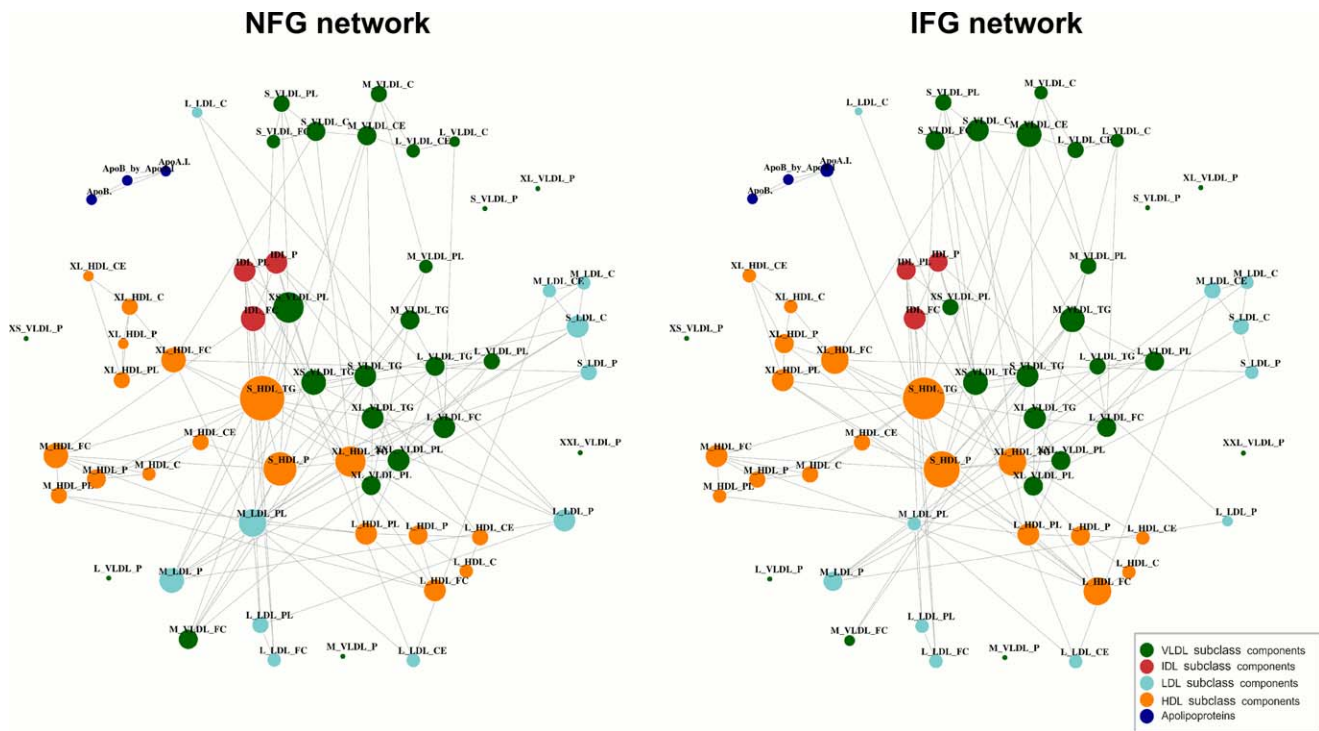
NFG network

L_LDL_C
S_VLDL_PL
M_VLDL_C
S_VLDL_FC
S_VLDL_C
M_VLDL_CE
L_VLDL_CE
L_VLDL_C
ApoB_by_ApoA.I
ApoA.I.
ApoB.
XL_VLDL_P
S_VLDL_P
IDL_P
IDL_PL
M_VLDL_PL
XL_HDL_CE
M_LDL_C
M_LDL_CE
XL_HDL_C
XS_VLDL_PL
S_LDL_C
IDL_FC
M_VLDL_TG
XS_VLDL_P
XL_HDL_P
XL_HDL_FC
L_VLDL_TG
L_VLDL_PL
XS_VLDL_TG
S_VLDL_TG
S_LDL_P
XL_HDL_PL
S_HDL_TG
XL_VLDL_TG
L_VLDL_FC
M_HDL_FC
M_HDL_CE
XXL_VLDL_P
M_HDL_P
M_HDL_C
S_HDL_P
L_HDL_FC
XXL_VLDL_PL
M_HDL_PL
XL_VLDL_PL
M_LDL_PL
L_LDL_P
L_HDL_PL
L_HDL_P
L_HDL_CE
L_VLDL_P
L_HDL_C
M_LDL_P
L_HDL_FC
L_LDL_PL
M_VLDL_FC
L_LDL_FC
M_VLDL_P
L_LDL_CE

IFG network

M_VLDL_C
L_LDL_C
S_VLDL_PL
S_VLDL_FC
S_VLDL_C
M_VLDL_CE
L_VLDL_C
L_VLDL_CE
ApoB_by_ApoA.I
ApoA.I.
ApoB.
XL_VLDL_P
S_VLDL_P
IDL_PL
IDL_P
M_VLDL_PL
XL_HDL_CE
M_LDL_C
M_LDL_CE
XL_HDL_C
XS_VLDL_PL
IDL_FC
M_VLDL_TG
S_LDL_C
XS_VLDL_P
XL_HDL_P
XL_HDL_FC
L_VLDL_TG
L_VLDL_PL
S_LDL_P
XL_HDL_PL
XS_VLDL_TG
S_VLDL_TG
S_HDL_TG
XL_VLDL_TG
L_VLDL_FC
M_HDL_FC
M_HDL_CE
XXL_VLDL_P
M_HDL_P
M_HDL_C
S_HDL_P
L_HDL_FC
XXL_VLDL_PL
M_HDL_PL
XL_VLDL_PL
M_LDL_PL
L_LDL_P
L_HDL_PL
L_HDL_P
L_HDL_CE
L_VLDL_P
L_HDL_C
M_LDL_P
L_HDL_FC
L_LDL_PL
M_VLDL_FC
L_LDL_FC
M_VLDL_P
L_LDL_CE

VLDL subclass components
IDL subclass components
LDL subclass components
HDL subclass components
Apolipoproteins